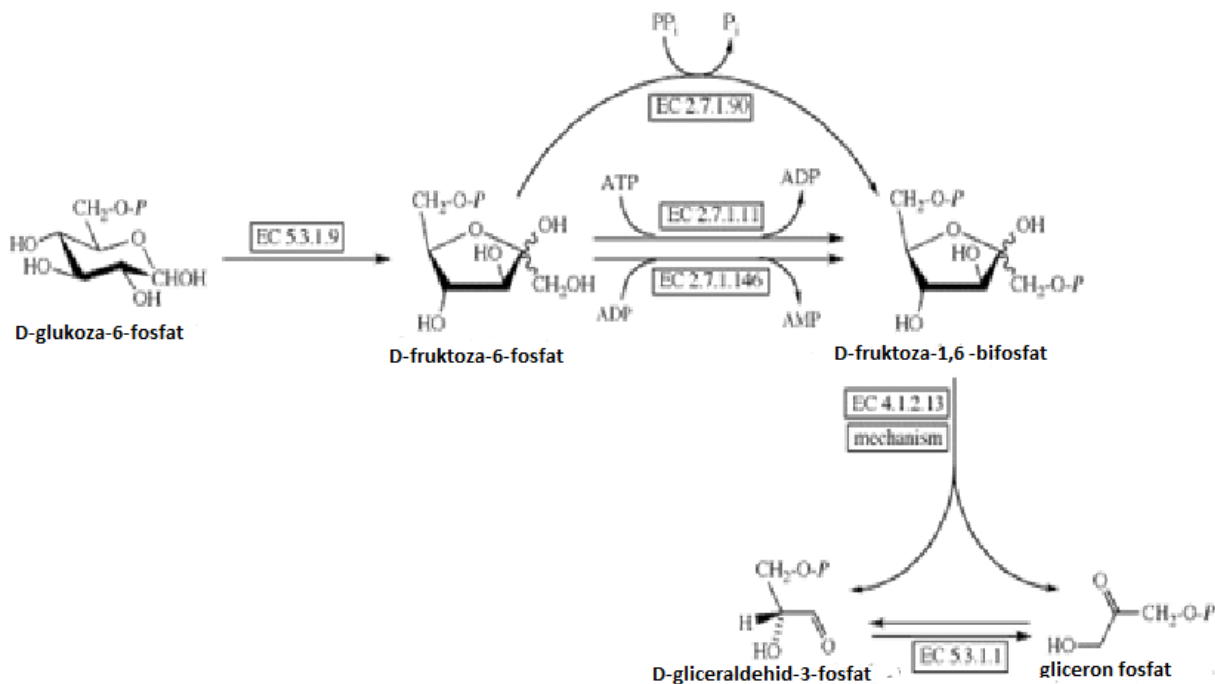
$PP_i$ $P_i$

EC 2.7.1.90

$CH_2$-O-P
HO
HO
OH
CHOH
O
D-glukoza-6-fosfat

EC 5.3.1.9

$CH_2$-O-P
O
OH
HO
$CH_2OH$
HO
D-fruktoza-6-fosfat

ATP
ADP
EC 2.7.1.11
EC 2.7.1.146
ADP
AMP

$CH_2$-O-P
O
OH
HO
$CH_2$-O-P
HO
D-fruktoza-1,6 -bifosfat

EC 4.1.2.13
mechanism

$CH_2$-O-P
H
HO
O
D-gliceraldehid-3-fosfat

EC 5.3.1.1

O
HO
$CH_2$-O-P
gliceron fosfat